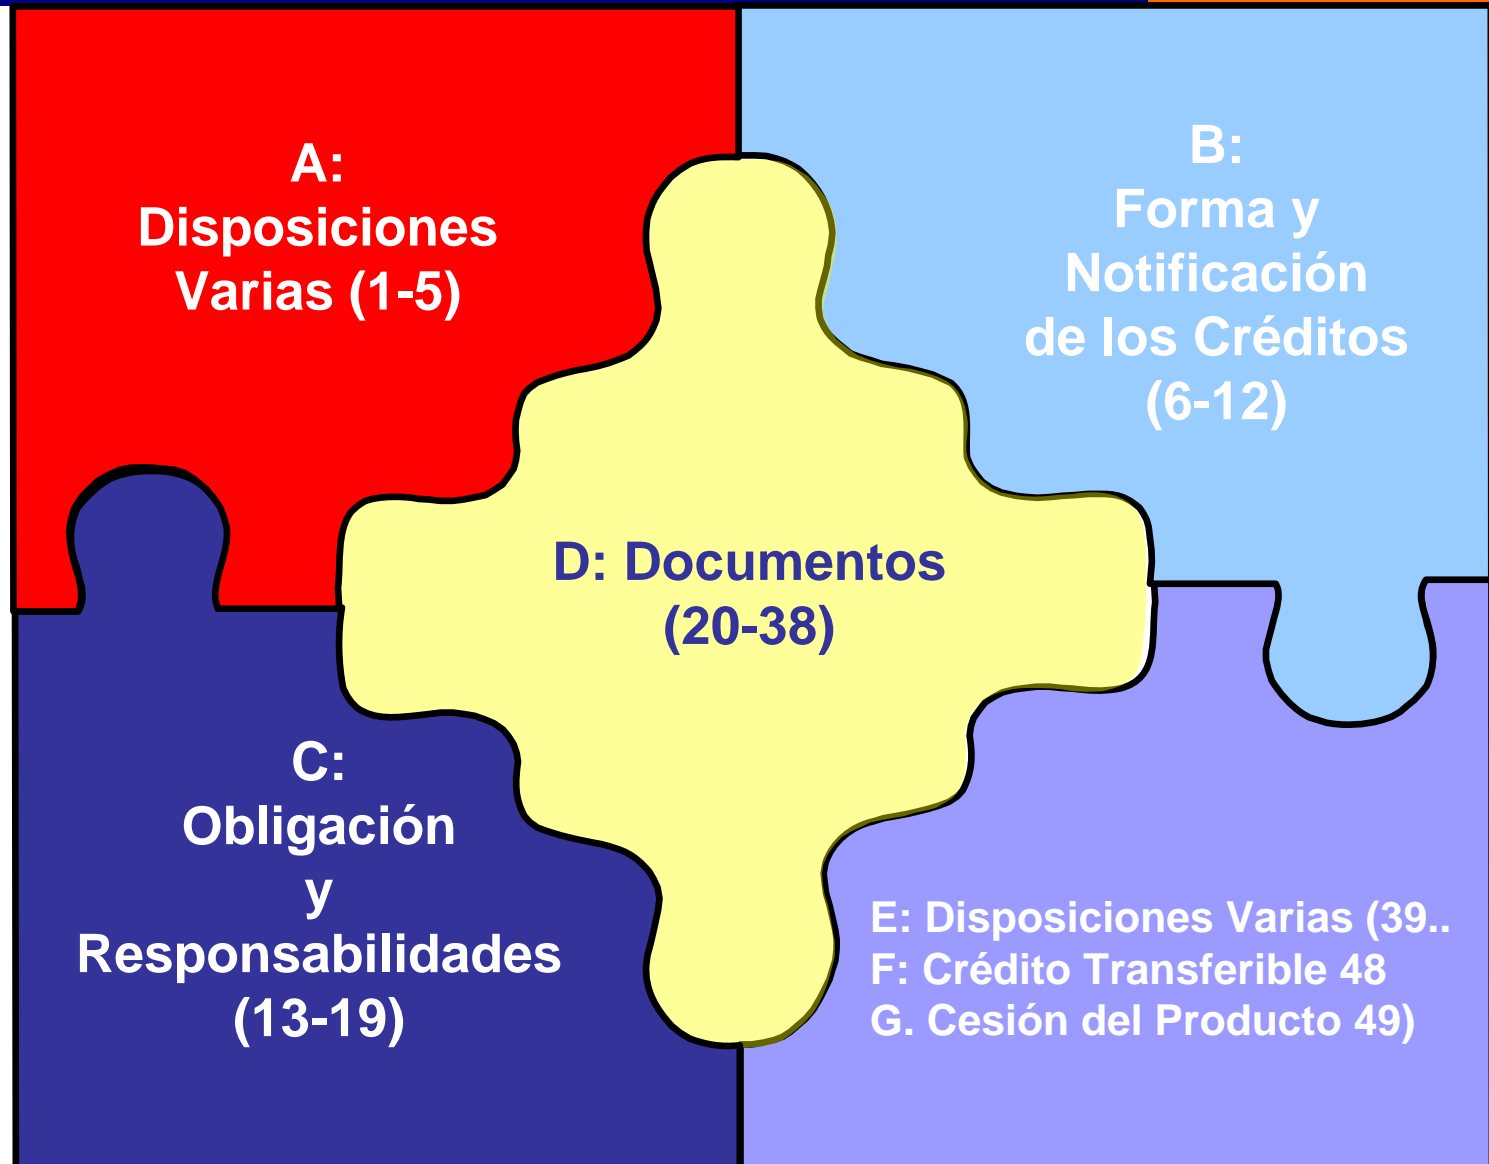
A:
Disposiciones
Varias (1-5)

B:
Forma y
Notificación
de los Créditos
(6-12)

D: Documentos
(20-38)

C:
Obligación
y
Responsabilidades
(13-19)

E: Disposiciones Varias (39..
F: Crédito Transferible 48
G. Cesión del Producto 49)